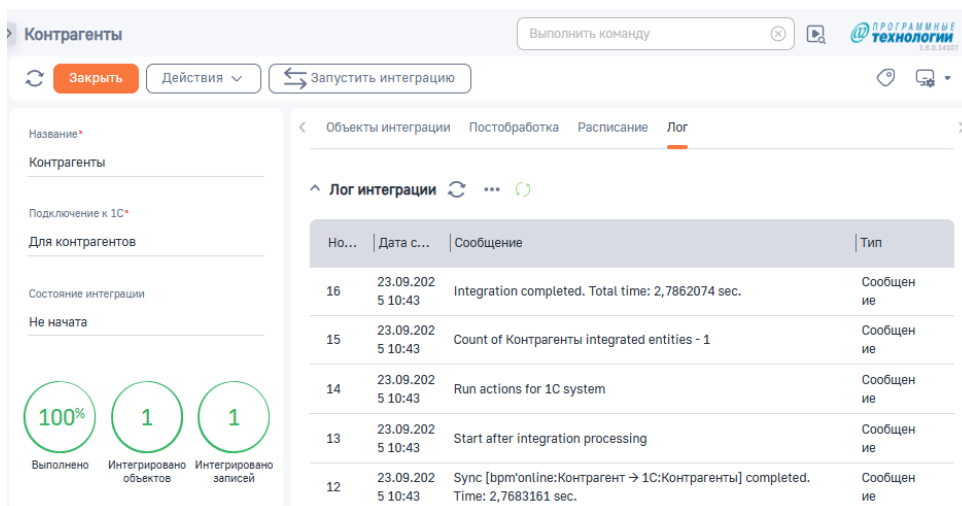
Контрагенты

Выполнить команду

ПРОГРАММНЫЕ ТЕХНОЛОГИИ
1.0.0.14107

Закрыть
Действия
Запустить интеграцию

Название*
Контрагенты

Подключение к 1С*
Для контрагентов

Состояние интеграции
Не начата

100%
Выполнено

1
Интегрировано объектов

1
Интегрировано записей

Объекты интеграции   Постобработка   Расписание   Лог

Лог интеграции

| Но... | Дата с... | Сообщение | Тип |
|---|---|---|---|
| 16 | 23.09.2025 10:43 | Integration completed. Total time: 2,7862074 sec. | Сообщение |
| 15 | 23.09.2025 10:43 | Count of Контрагенты integrated entities - 1 | Сообщение |
| 14 | 23.09.2025 10:43 | Run actions for 1C system | Сообщение |
| 13 | 23.09.2025 10:43 | Start after integration processing | Сообщение |
| 12 | 23.09.2025 10:43 | Sync [bpm'online:Контрагент → 1С:Контрагенты] completed. Time: 2,7683161 sec. | Сообщение |